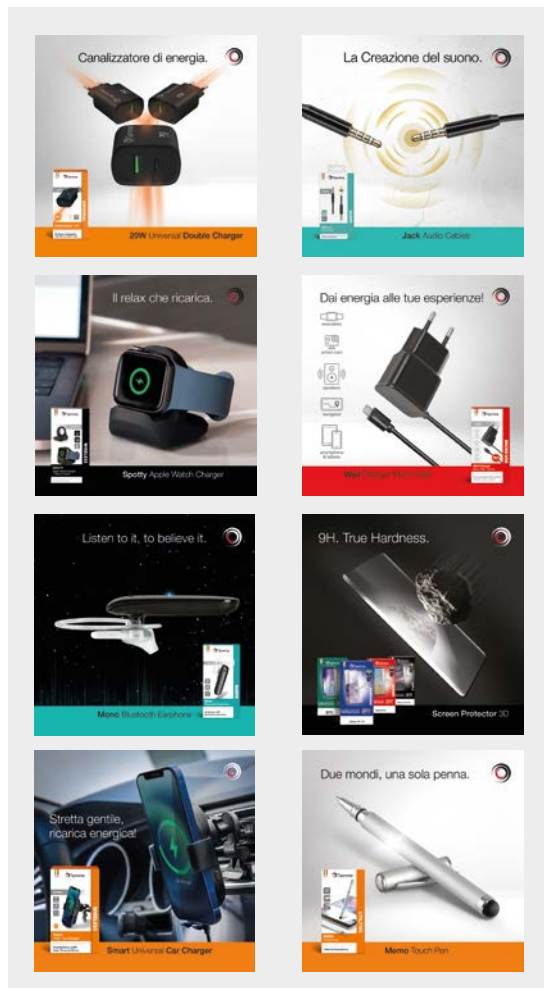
Canalizzatore di energia.

20W Universal Double Charger

La Creazione del suono.

Jack Audio Cables

Il relax che ricarica.

Spotty Apple Watch Charger

Dai energia alle tue esperienze!

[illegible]

Listen to it, to believe it.

Mono Bluetooth Earphone

9H. True Hardness.

Screen Protector 3D

Stretta gentile, ricarica energica!

Smart Universal Car Charger

Due mondi, una sola penna.

Memo Touch Pen